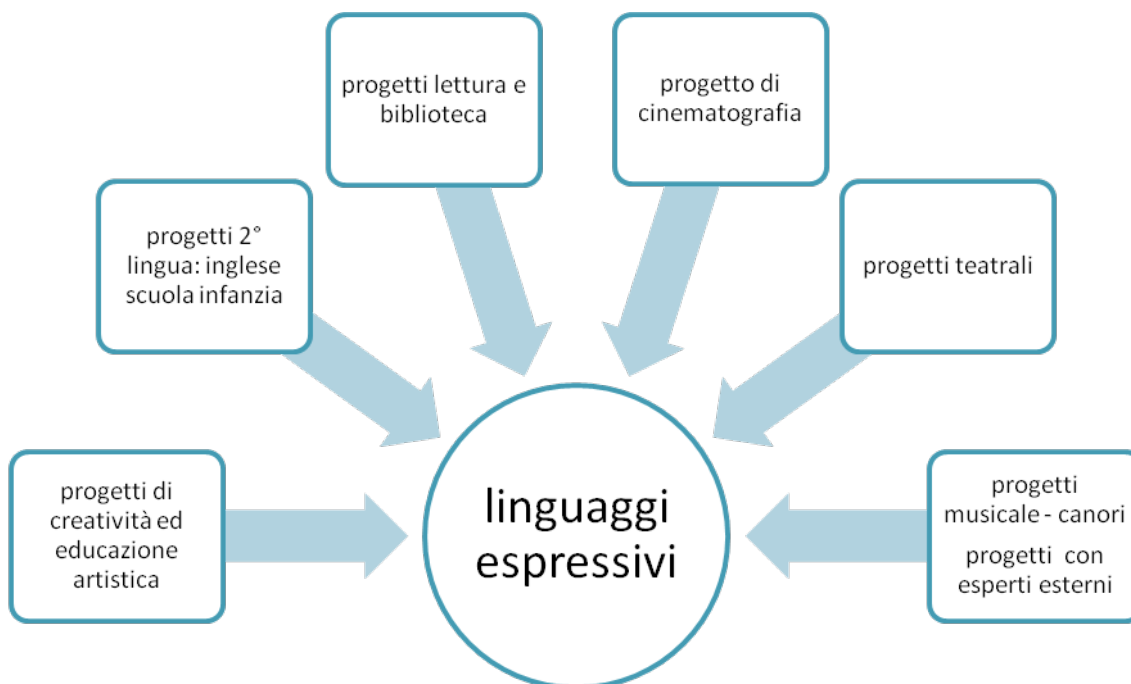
progetti lettura e biblioteca

progetto di cinematografia

progetti 2° lingua: inglese scuola infanzia

progetti teatrali

progetti di creatività ed educazione artistica

linguaggi espressivi

progetti musicale - canori

progetti con esperti esterni